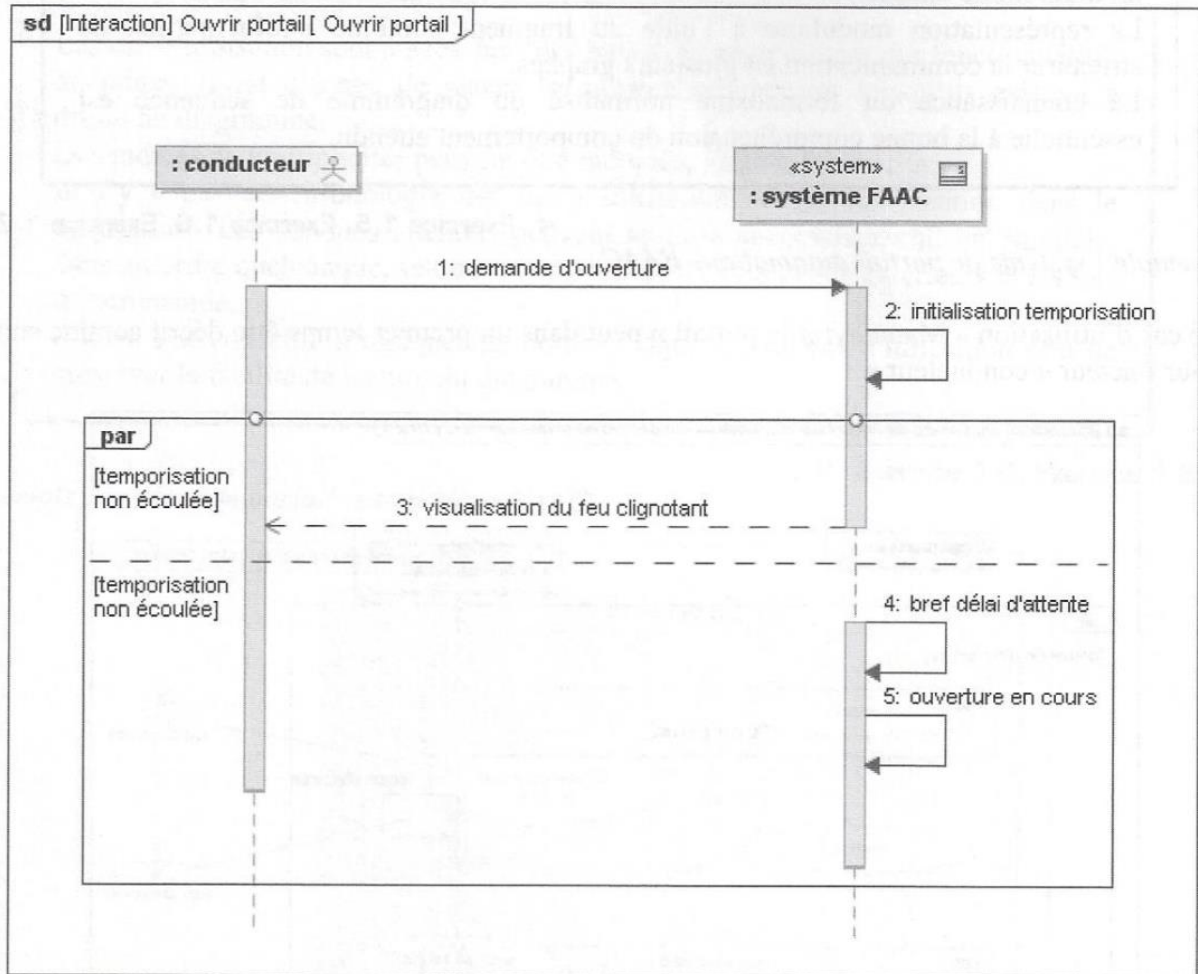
sd [Interaction] Ouvrir portail [ Ouvrir portail ]

: conducteur

«system»
: système FAAC

1: demande d'ouverture

2: initialisation temporisation

par

[temporisation non écoulée]

3: visualisation du feu clignotant

[temporisation non écoulée]

4: bref délai d'attente

5: ouverture en cours